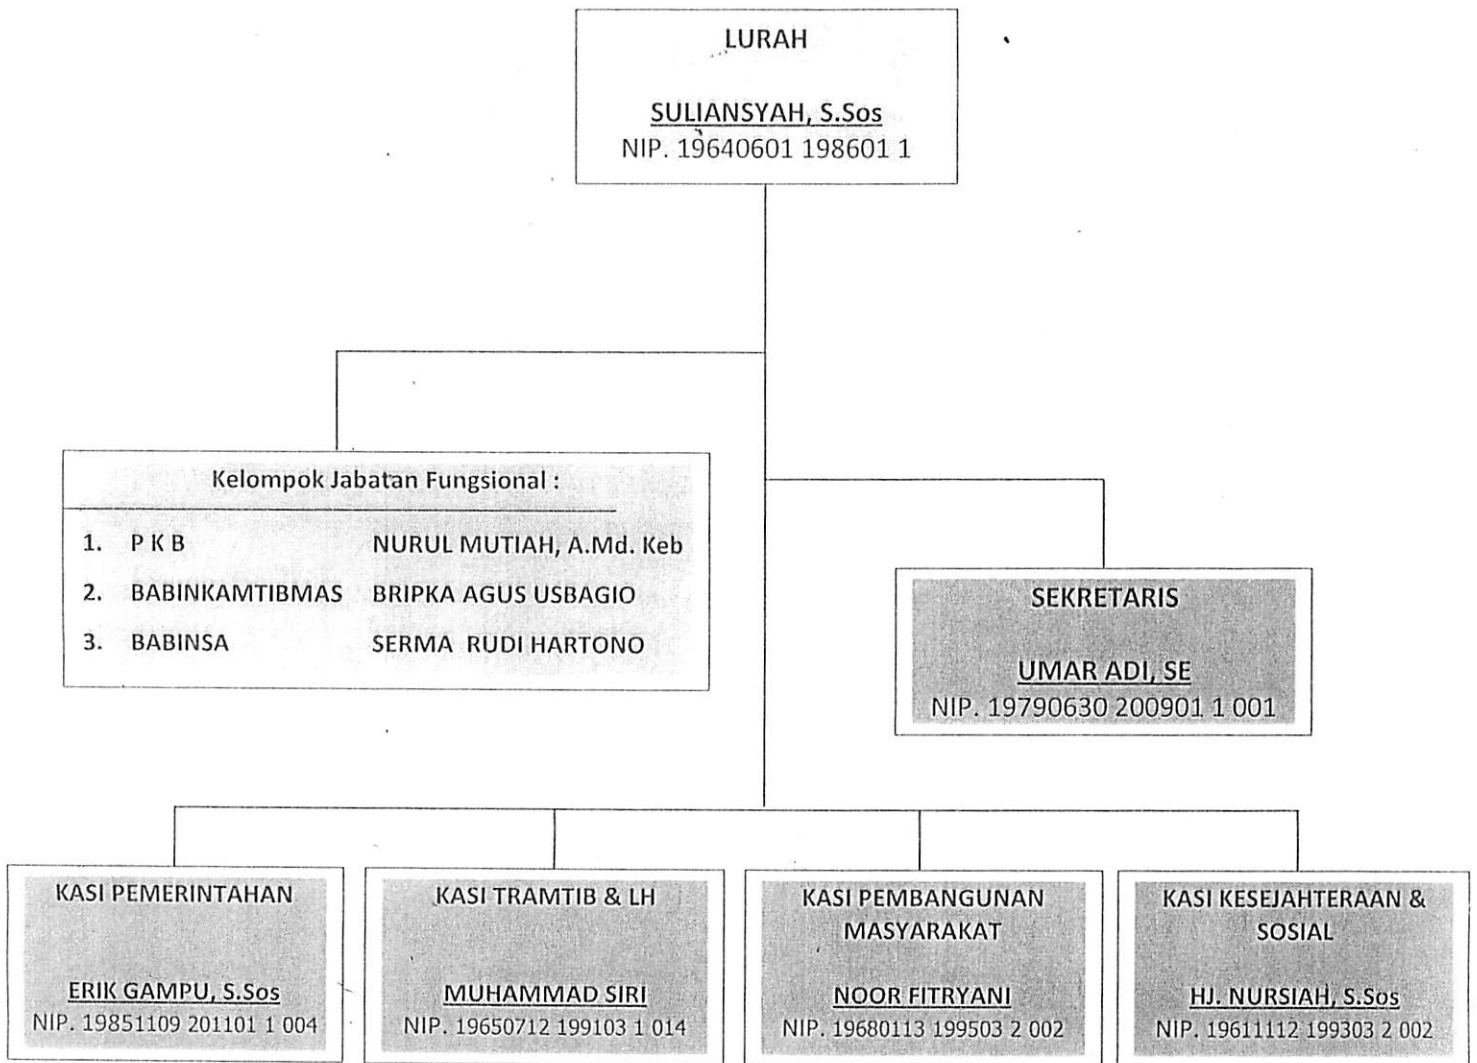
LURAH

SULIANSYAH, S.Sos
NIP. 19640601 198601 1

Kelompok Jabatan Fungsional :

1. P K B NURUL MUTIAH, A.Md. Keb
2. BABINKAMTIBMAS BRIPKA AGUS USBAGIO
3. BABINSA SERMA RUDI HARTONO

SEKRETARIS

UMAR ADI, SE
NIP. 19790630 200901 1 001

KASI PEMERINTAHAN

ERIK GAMPU, S.Sos
NIP. 19851109 201101 1 004

KASI TRAMTIB & LH

MUHAMMAD SIRI
NIP. 19650712 199103 1 014

KASI PEMBANGUNAN MASYARAKAT

NOOR FITRYANI
NIP. 19680113 199503 2 002

KASI KESEJAHTERAAN & SOSIAL

HJ. NURSIAH, S.Sos
NIP. 19611112 199303 2 002